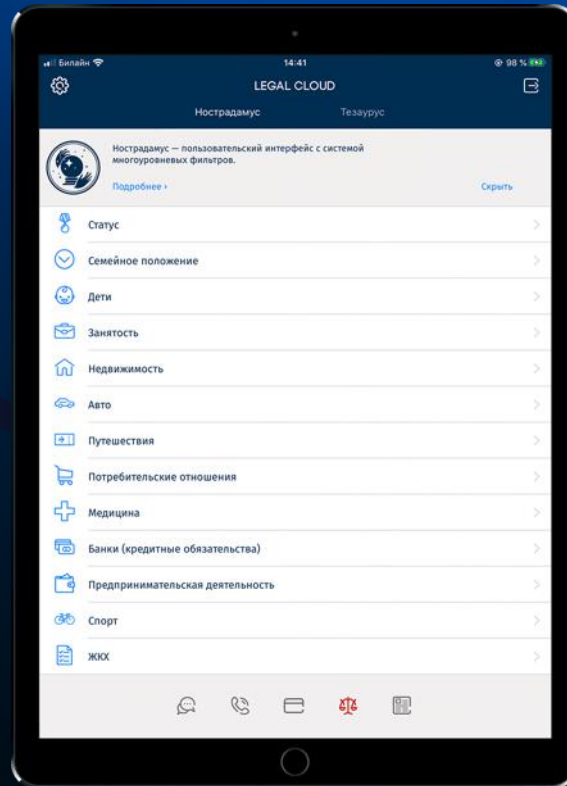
Билайн 14:41 98 %

LEGAL CLOUD

Нострадамус Тезаурус

Нострадамус — пользовательский интерфейс с системой многоуровневых фильтров.

Подробнее › Скрыть

Статус

Семейное положение

Дети

Занятость

Недвижимость

Авто

Путешествия

Потребительские отношения

Медицина

Банки (кредитные обязательства)

Предпринимательская деятельность

Спорт

ЖКХ